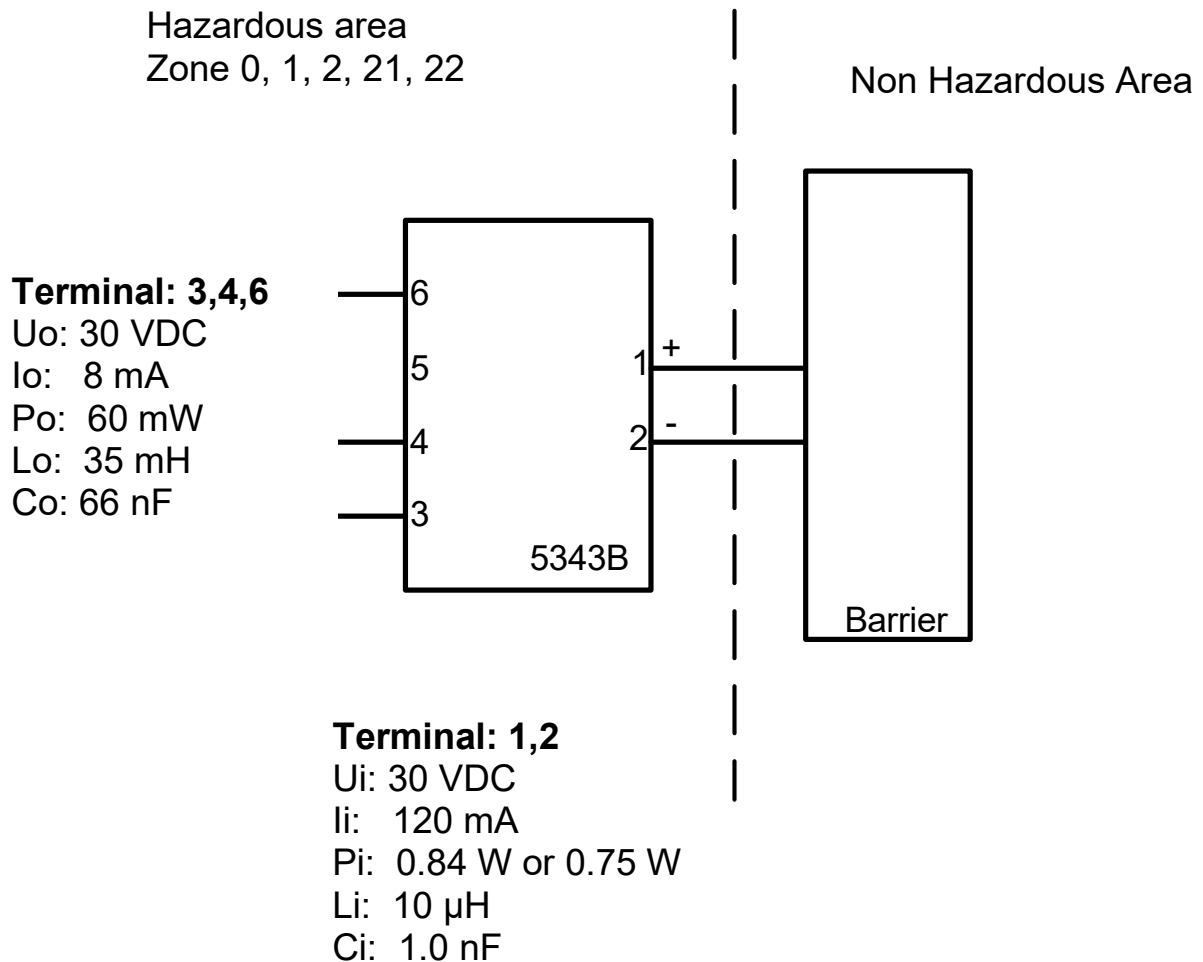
Hazardous area
Zone 0, 1, 2, 21, 22

Non Hazardous Area

**Terminal: 3,4,6**
Uo: 30 VDC
Io: 8 mA
Po: 60 mW
Lo: 35 mH
Co: 66 nF

6
5
4
3

1 +
2 -

5343B

Barrier

**Terminal: 1,2**
Ui: 30 VDC
Ii: 120 mA
Pi: 0.84 W or 0.75 W
Li: 10 µH
Ci: 1.0 nF